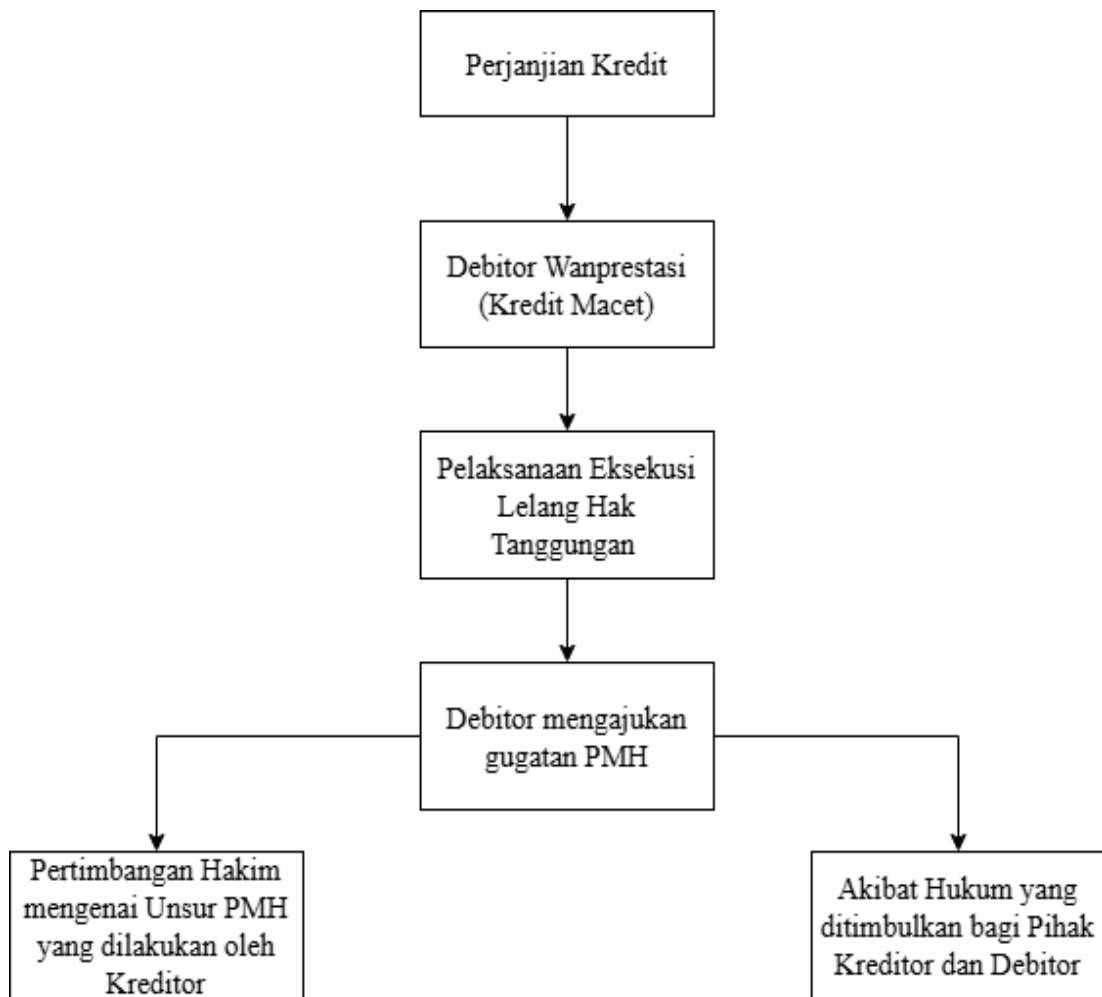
Perjanjian Kredit

Debitor Wanprestasi (Kredit Macet)

Pelaksanaan Eksekusi Lelang Hak Tanggungan

Debitor mengajukan gugatan PMH

Pertimbangan Hakim mengenai Unsur PMH yang dilakukan oleh Kreditor

Akibat Hukum yang ditimbulkan bagi Pihak Kreditor dan Debitor